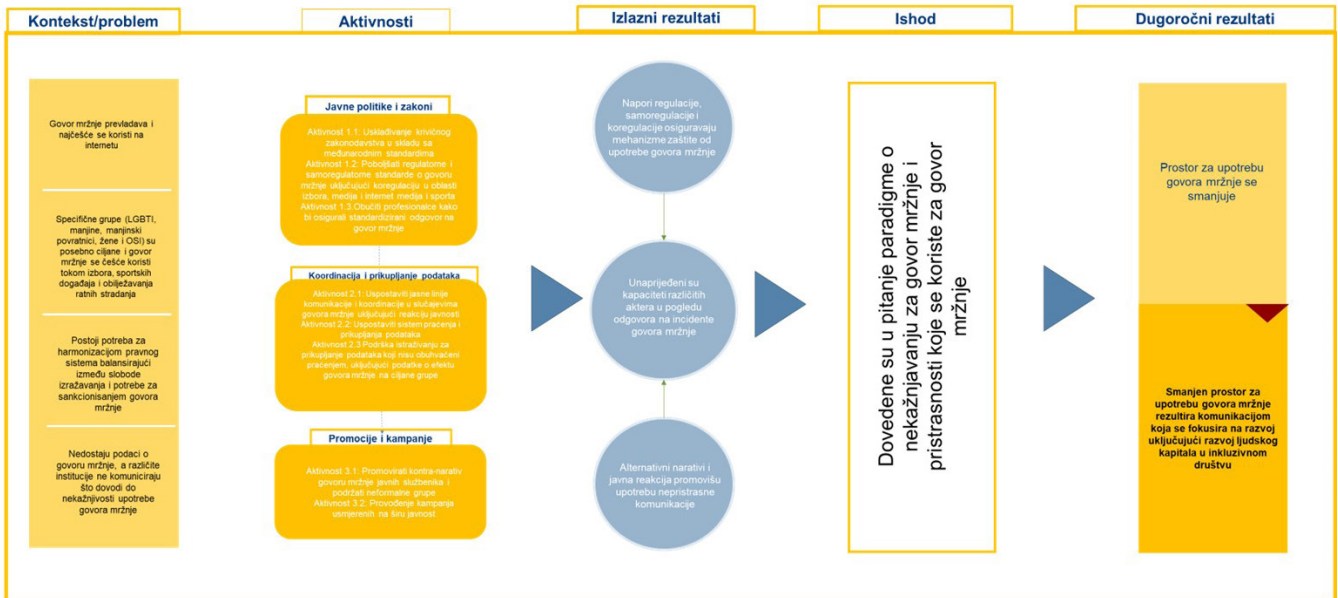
Kontekst/problem

Aktivnosti

Izlazni rezultati

Ishod

Dugoročni rezultati

Govor mržnje prevladava i najčešće se koristi na internetu

Specifične grupe (LGBTI, manjine, manjinski povratnici, žene i OSI) su posebno ciljane i govor mržnje se češće koristi tokom izbora, sportskih događaja i obilježavanja ratnih stradanja

Postoji potreba za harmonizacijom pravnog sistema balansirajući između slobode izražavanja i potrebe za sankcionisanjem govora mržnje

Nedostaju podaci o govoru mržnje, a različite institucije ne komuniciraju što dovodi do nekažnjivosti upotrebe govora mržnje

Javne politike i zakoni

Aktivnost 1.1: Usklađivanje krivičnog zakonodavstva u skladu sa međunarodnim standardima
Aktivnost 1.2: Poboljšati regulatorne i samoregulatorne standarde o govoru mržnje uključujući koregulaciju u oblasti izbora, medija i internet medija i sporta
Aktivnost 1.3: Obučiti profesionalce kako bi osigurali standardizirani odgovor na govor mržnje

Koordinacija i prikupljanje podataka

Aktivnost 2.1: Uspostaviti jasne linije komunikacije i koordinacije u slučajevima govora mržnje uključujući reakciju javnosti
Aktivnost 2.2: Uspostaviti sistem praćenja i prikupljanja podataka
Aktivnost 2.3 Podrška istraživanju za prikupljanje podataka koji nisu obuhvaćeni praćenjem, uključujući podatke o efektu govora mržnje na ciljane grupe

Promocije i kampanje

Aktivnost 3.1: Promovirati kontra-narativ govoru mržnje javnih službenika i podržati neformalne grupe
Aktivnost 3.2: Provođenje kampanja usmjerenih na širu javnost

Napori regulacije, samoregulacije i koregulacije osiguravaju mehanizme zaštite od upotrebe govora mržnje

Unaprijeđeni su kapaciteti različitih aktera u pogledu odgovora na incidente govora mržnje

Alternativni narativi i javna reakcija promovišu upotrebu nepristrasne komunikacije

Dovedene su u pitanje paradigme o nekažnjavanju za govor mržnje i pristrasnosti koje se koriste za govor mržnje

Prostor za upotrebu govora mržnje se smanjuje

Smanjen prostor za upotrebu govora mržnje rezultira komunikacijom koja se fokusira na razvoj uključujući razvoj ljudskog kapitala u inkluzivnom društvu